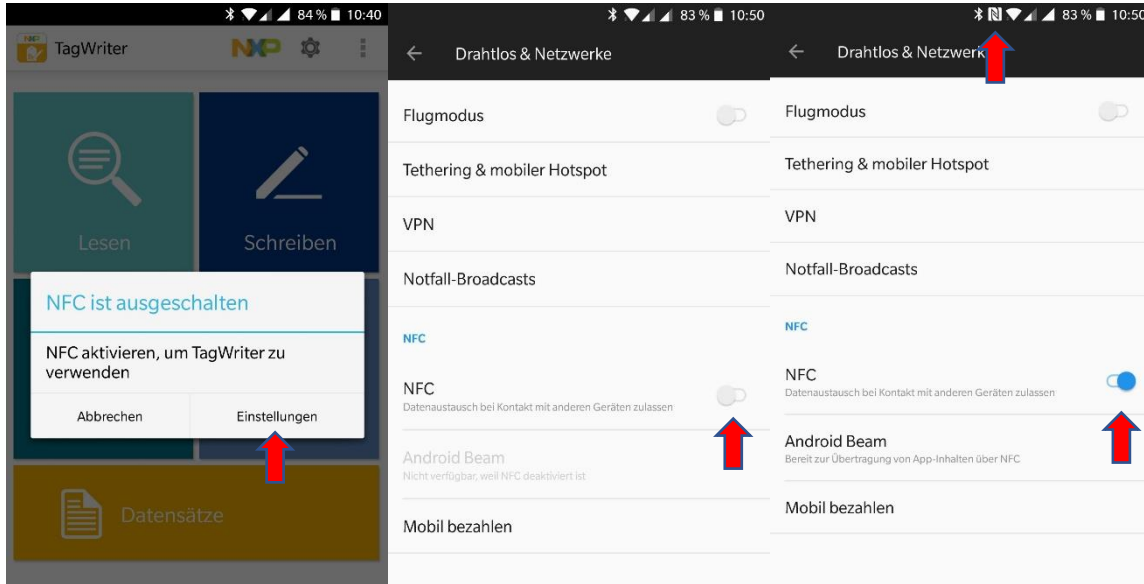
84 % 10:40

TagWriter

NXP

Lesen

Schreiben

NFC ist ausgeschalten

NFC aktivieren, um TagWriter zu verwenden

Abbrechen

Einstellungen

Datensätze

83 % 10:50

Drahtlos & Netzwerke

Flugmodus

Tethering & mobiler Hotspot

VPN

Notfall-Broadcasts

NFC

NFC
Datenaustausch bei Kontakt mit anderen Geräten zulassen

Android Beam
Nicht verfügbar, weil NFC deaktiviert ist

Mobil bezahlen

83 % 10:50

Drahtlos & Netzwerke

Flugmodus

Tethering & mobiler Hotspot

VPN

Notfall-Broadcasts

NFC

NFC
Datenaustausch bei Kontakt mit anderen Geräten zulassen

Android Beam
Bereit zur Übertragung von App-Inhalten über NFC

Mobil bezahlen